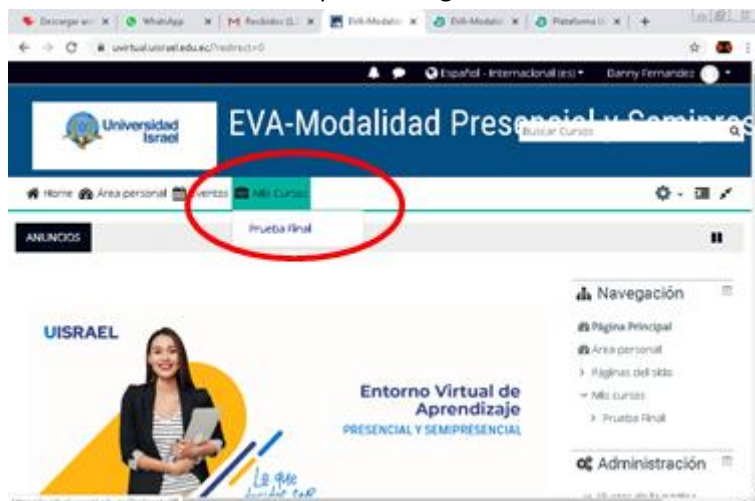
Descargar ar | WhatsApp | M Recibidos (1) | EVA-Modalid | EVA-Modalid | Plataforma U | +

uvirtual.uisrael.edu.ec/?redirect=0

Español - Internacional (es) ▾ Danny Fernandez

Universidad Israel

EVA-Modalidad Presencial y Semipres

Buscar Cursos

Home Área personal Eventos Mis Cursos

Prueba Final

ANUNCIOS

Navegación

Página Principal
Área personal
› Páginas del sitio
⌄ Mis cursos
› Prueba Final

UISRAEL

Entorno Virtual de Aprendizaje
PRESENCIAL Y SEMIPRESENCIAL

Lo que decides ser

Administración